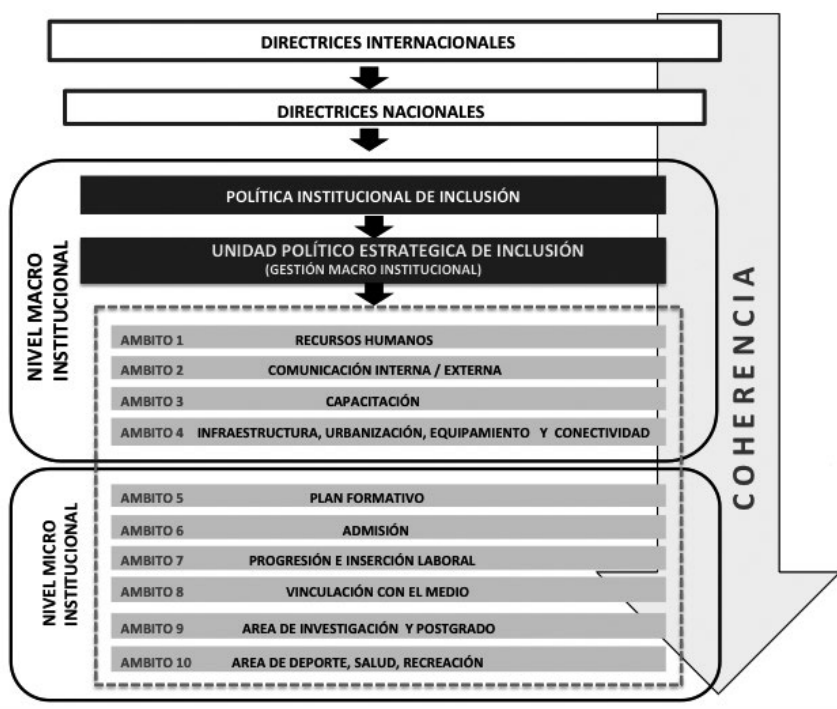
DIRECTRICES INTERNACIONALES

DIRECTRICES NACIONALES

NIVEL MACRO INSTITUCIONAL

POLÍTICA INSTITUCIONAL DE INCLUSIÓN

UNIDAD POLÍTICO ESTRATEGICA DE INCLUSIÓN
(GESTIÓN MACRO INSTITUCIONAL)

AMBITO 1 RECURSOS HUMANOS
AMBITO 2 COMUNICACIÓN INTERNA / EXTERNA
AMBITO 3 CAPACITACIÓN
AMBITO 4 INFRAESTRUCTURA, URBANIZACIÓN, EQUIPAMIENTO Y CONECTIVIDAD

NIVEL MICRO INSTITUCIONAL

AMBITO 5 PLAN FORMATIVO
AMBITO 6 ADMISIÓN
AMBITO 7 PROGRESIÓN E INSERCIÓN LABORAL
AMBITO 8 VINCULACIÓN CON EL MEDIO
AMBITO 9 AREA DE INVESTIGACIÓN Y POSTGRADO
AMBITO 10 AREA DE DEPORTE, SALUD, RECREACIÓN

COHERENCIA